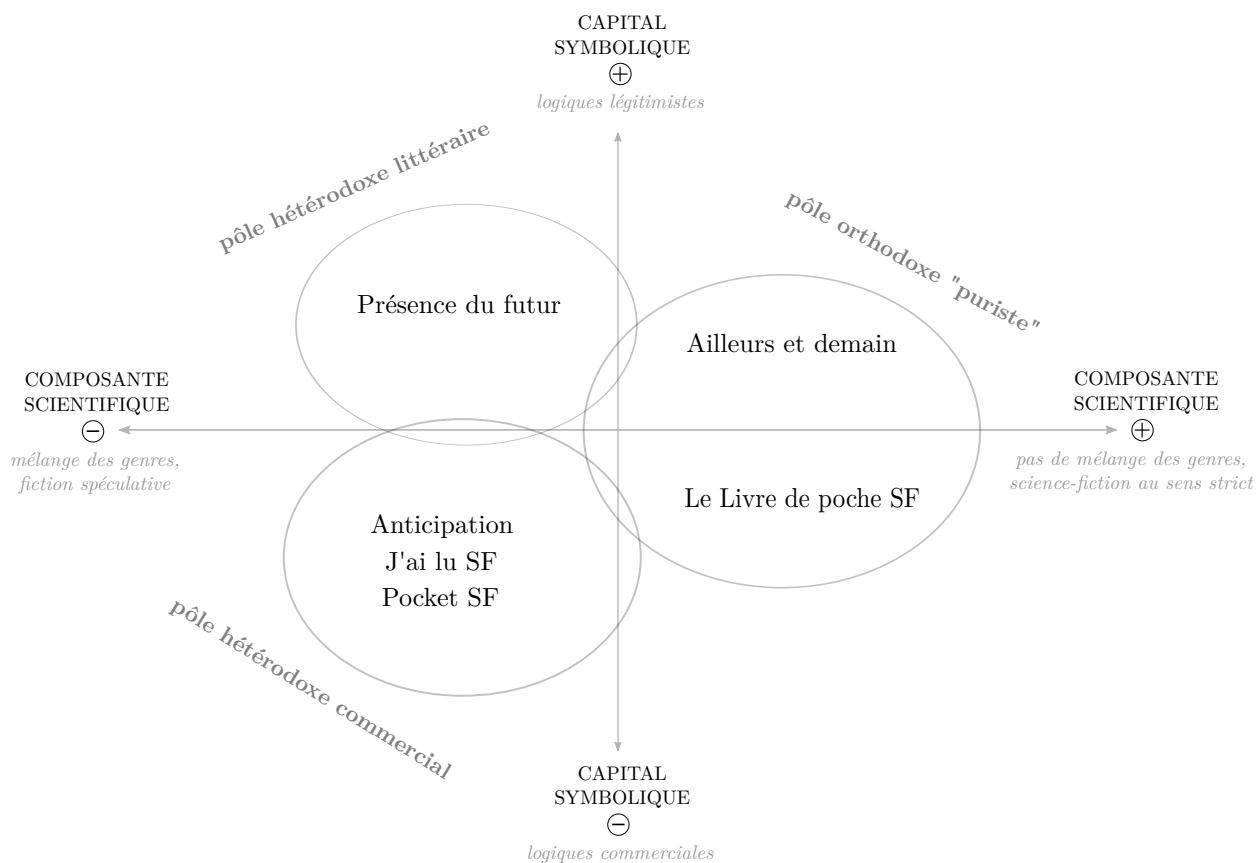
CAPITAL
SYMBOLIQUE
⊕
logiques légitimistes

pôle hétérodoxe littéraire

pôle orthodoxe "puriste"

Présence du futur

Ailleurs et demain

COMPOSANTE
SCIENTIFIQUE
⊖
mélange des genres,
fiction spéculative

COMPOSANTE
SCIENTIFIQUE
⊕
pas de mélange des genres,
science-fiction au sens strict

Le Livre de poche SF

Anticipation
J'ai lu SF
Pocket SF

pôle hétérodoxe commercial

CAPITAL
SYMBOLIQUE
⊖
logiques commerciales